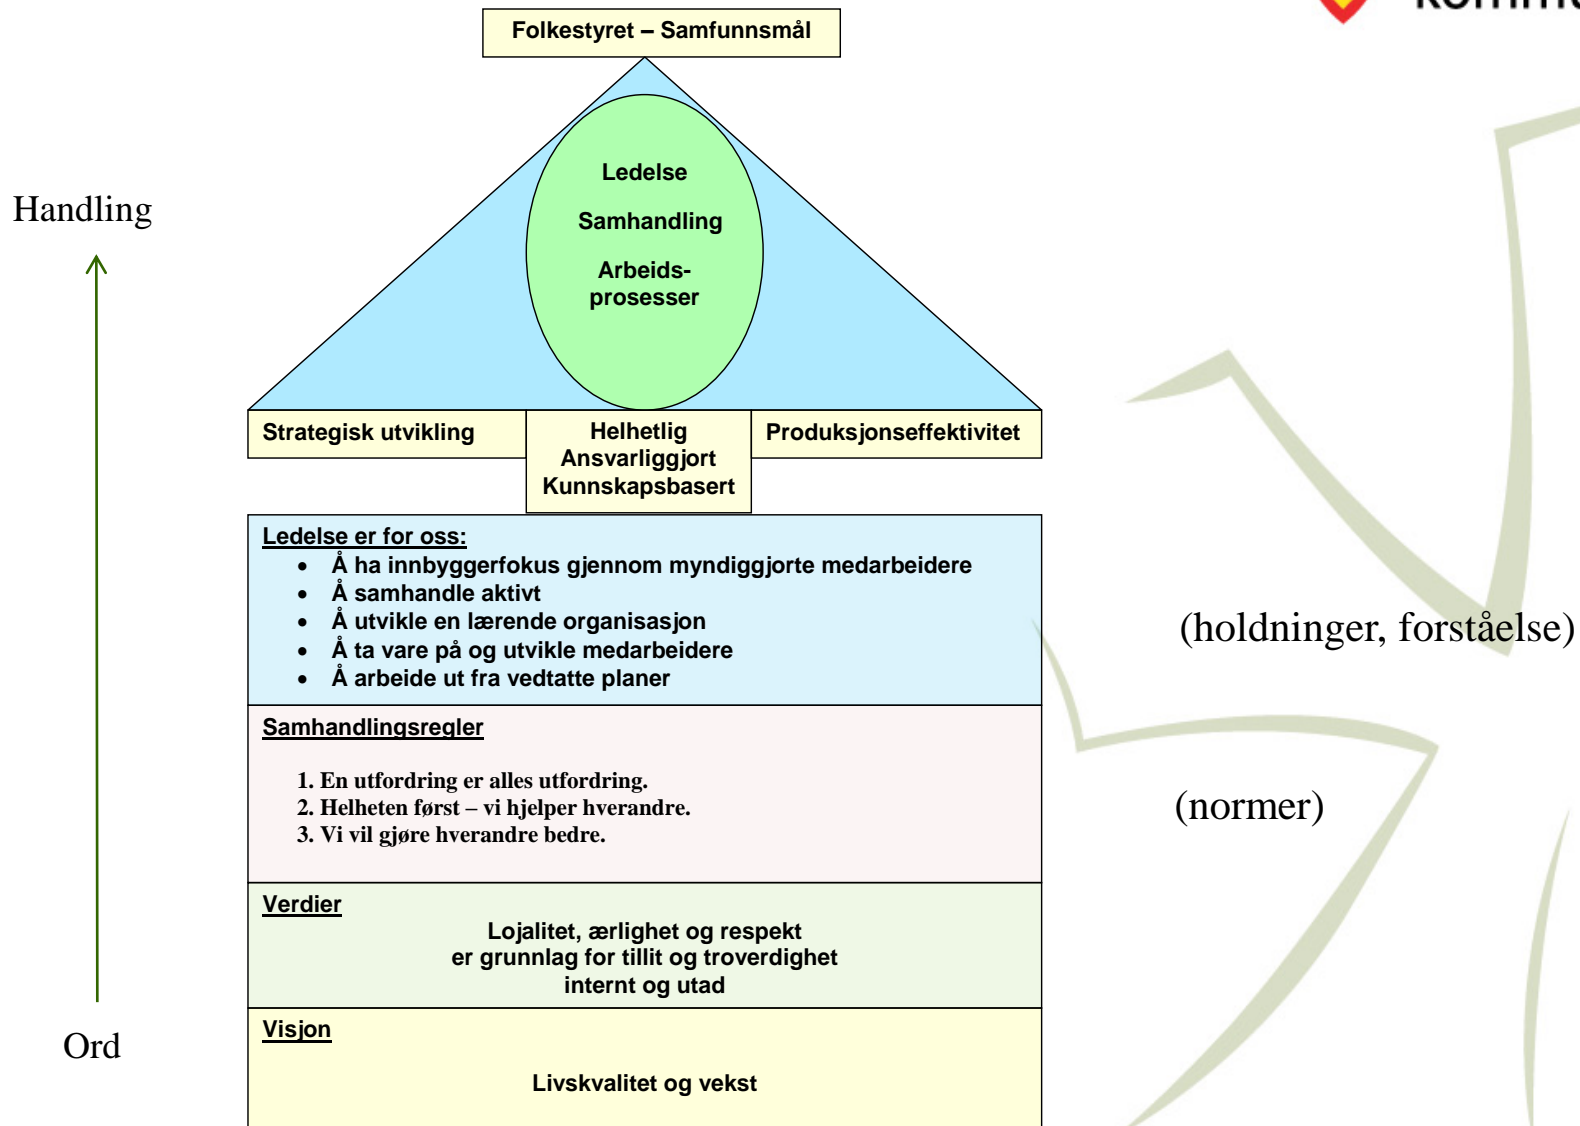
Folkestyret – Samfunnsmål

Handling

Ledelse

Samhandling

Arbeids-prosesser

Strategisk utvikling

Helhetlig
Ansvarliggjort
Kunnskapsbasert

Produksjonseffektivitet

Ledelse er for oss:
- Å ha innbyggerfokus gjennom myndiggjorte medarbeidere
- Å samhandle aktivt
- Å utvikle en lærende organisasjon
- Å ta vare på og utvikle medarbeidere
- Å arbeide ut fra vedtatte planer

(holdninger, forståelse)

Samhandlingsregler

1. En utfordring er alles utfordring.
2. Helheten først – vi hjelper hverandre.
3. Vi vil gjøre hverandre bedre.

(normer)

Verdier

Lojalitet, ærlighet og respekt
er grunnlag for tillit og troverdighet
internt og utad

Ord

Visjon

Livskvalitet og vekst

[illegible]